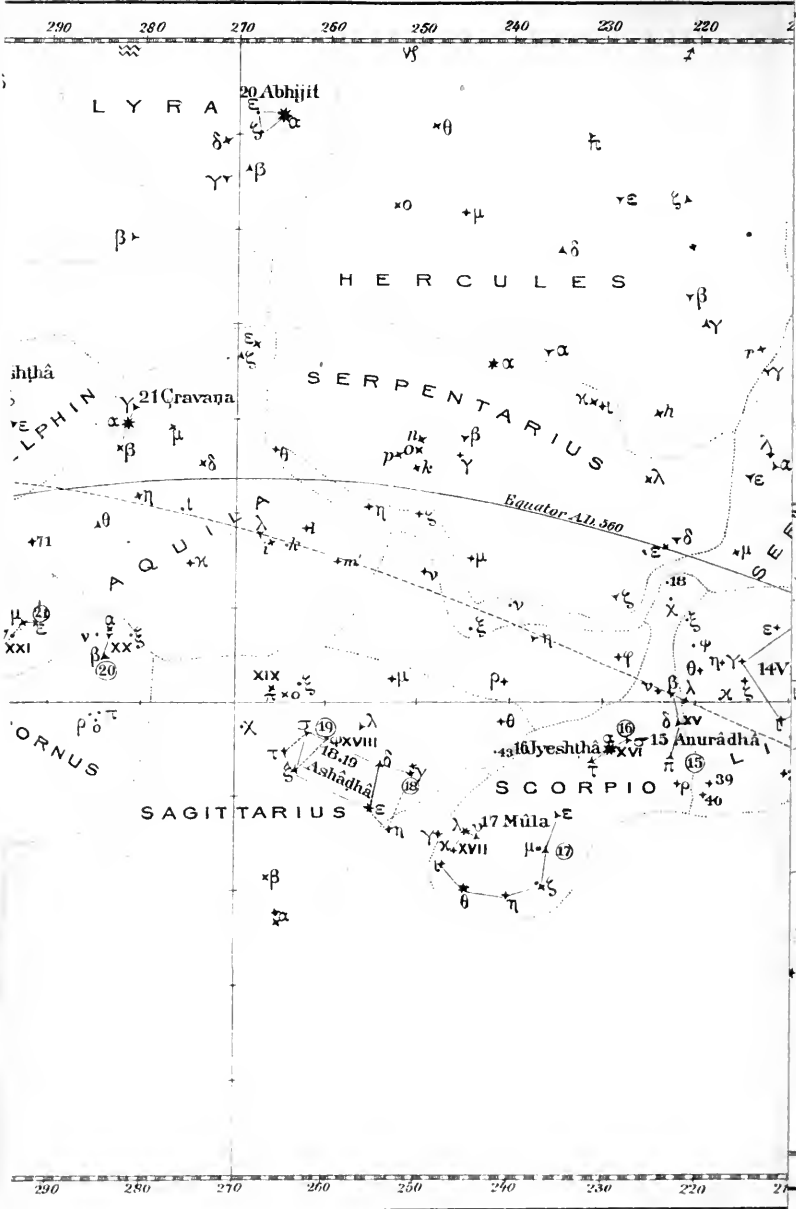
290 280 270 260 250 240 230 220

LYRA
20 Abhijit
$\varepsilon$ $\alpha$ $\zeta$ $\delta$ $\gamma$ $\beta$
$\theta$
$o$ $\mu$ $\varepsilon$ $\zeta$
$\beta$ $\delta$
HERCULES
$\beta$ $\gamma$
$\varepsilon$ $\zeta$
ihṭhâ
DELPHIN
21 Çravaṇa
$\alpha$ $\beta$ $\mu$ $\delta$ $\theta$
SERPENTARIUS
$\alpha$ $\alpha$ $\chi$ $\iota$ $h$ $r$ $\gamma$
$n$ $p$ $o$ $k$ $\beta$ $\gamma$ $\lambda$ $\varepsilon$ $\alpha$
Equator A.D. 560
$\eta$ $\iota$ $\lambda$ $i$ $k$ $\theta$ $\eta$ $\zeta$ $\varepsilon$ $\delta$ $\mu$
71
AQUILA
$\chi$ $m$ $\nu$ $\mu$ 18
$\nu$ $\zeta$ $\chi$ $\xi$
$\mu$ 21 $\xi$
XXI
$\nu$ $\alpha$ XX $\xi$ $\beta$ 20
$\xi$ $\eta$ $\varphi$ $\varphi$
$\theta$ $\eta$ $\gamma$ $\varepsilon$ 14V
XIX $\pi$ $o$ $\xi$ $\mu$ $\rho$ $\nu$ $\beta$ $\lambda$ $\chi$ $\xi$
CORNUS
$\rho$ $o$ $\pi$ $\chi$ 19 $\lambda$ $\theta$ $\delta$ XV
$\tau$ $\varphi$ XVIII $\delta$ 16 16 Jyeshṭhâ XVI $\sigma$ 15 Anurâdhâ
43
18.19 Ashâḍhâ $\gamma$ 18
$\zeta$ $\tau$ $\pi$ 15
SCORPIO $\rho$ 39 40
SAGITTARIUS $\varepsilon$ $\eta$
$\gamma$ $\lambda$ $\nu$ 17 Mûla $\varepsilon$
$\chi$ XVII $\mu$ 17
$\iota$ $\theta$ $\eta$ $\zeta$
$\beta$
$\alpha$
290 280 270 260 250 240 230 220 21